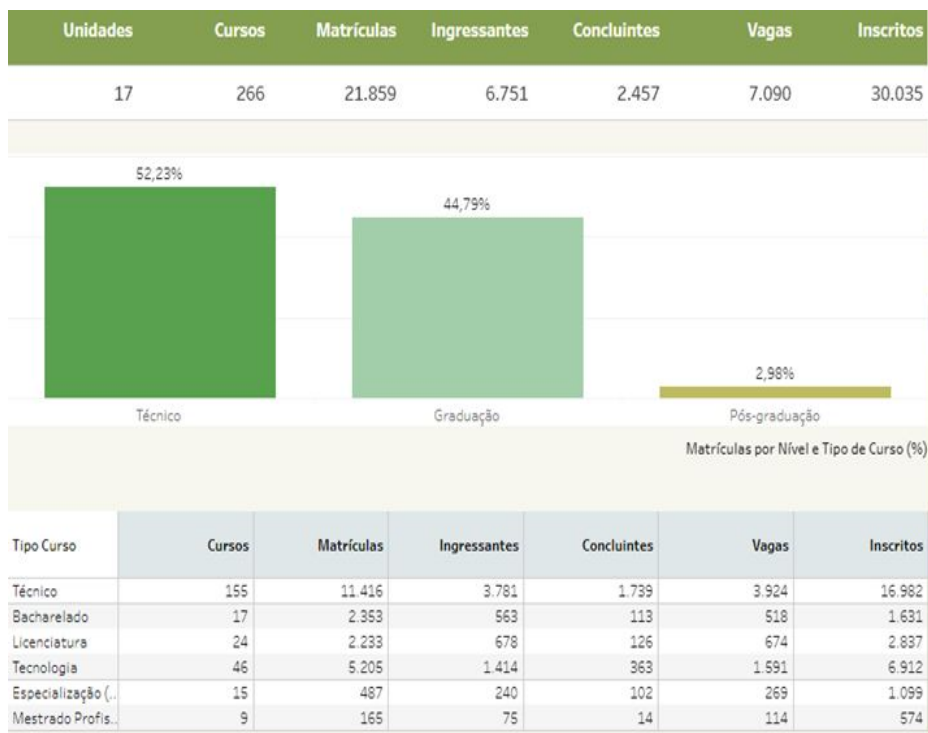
| Unidades | Cursos | Matrículas | Ingressantes | Concluintes | Vagas | Inscritos |
|---|---|---|---|---|---|---|
| 17 | 266 | 21.859 | 6.751 | 2.457 | 7.090 | 30.035 |

52,23%
44,79%
2,98%
Técnico
Graduação
Pós-graduação

Matrículas por Nível e Tipo de Curso (%)

| Tipo Curso | Cursos | Matrículas | Ingressantes | Concluintes | Vagas | Inscritos |
|---|---|---|---|---|---|---|
| Técnico | 155 | 11.416 | 3.781 | 1.739 | 3.924 | 16.982 |
| Bacharelado | 17 | 2.353 | 563 | 113 | 518 | 1.631 |
| Licenciatura | 24 | 2.233 | 678 | 126 | 674 | 2.837 |
| Tecnologia | 46 | 5.205 | 1.414 | 363 | 1.591 | 6.912 |
| Especialização (.. | 15 | 487 | 240 | 102 | 269 | 1.099 |
| Mestrado Profis.. | 9 | 165 | 75 | 14 | 114 | 574 |